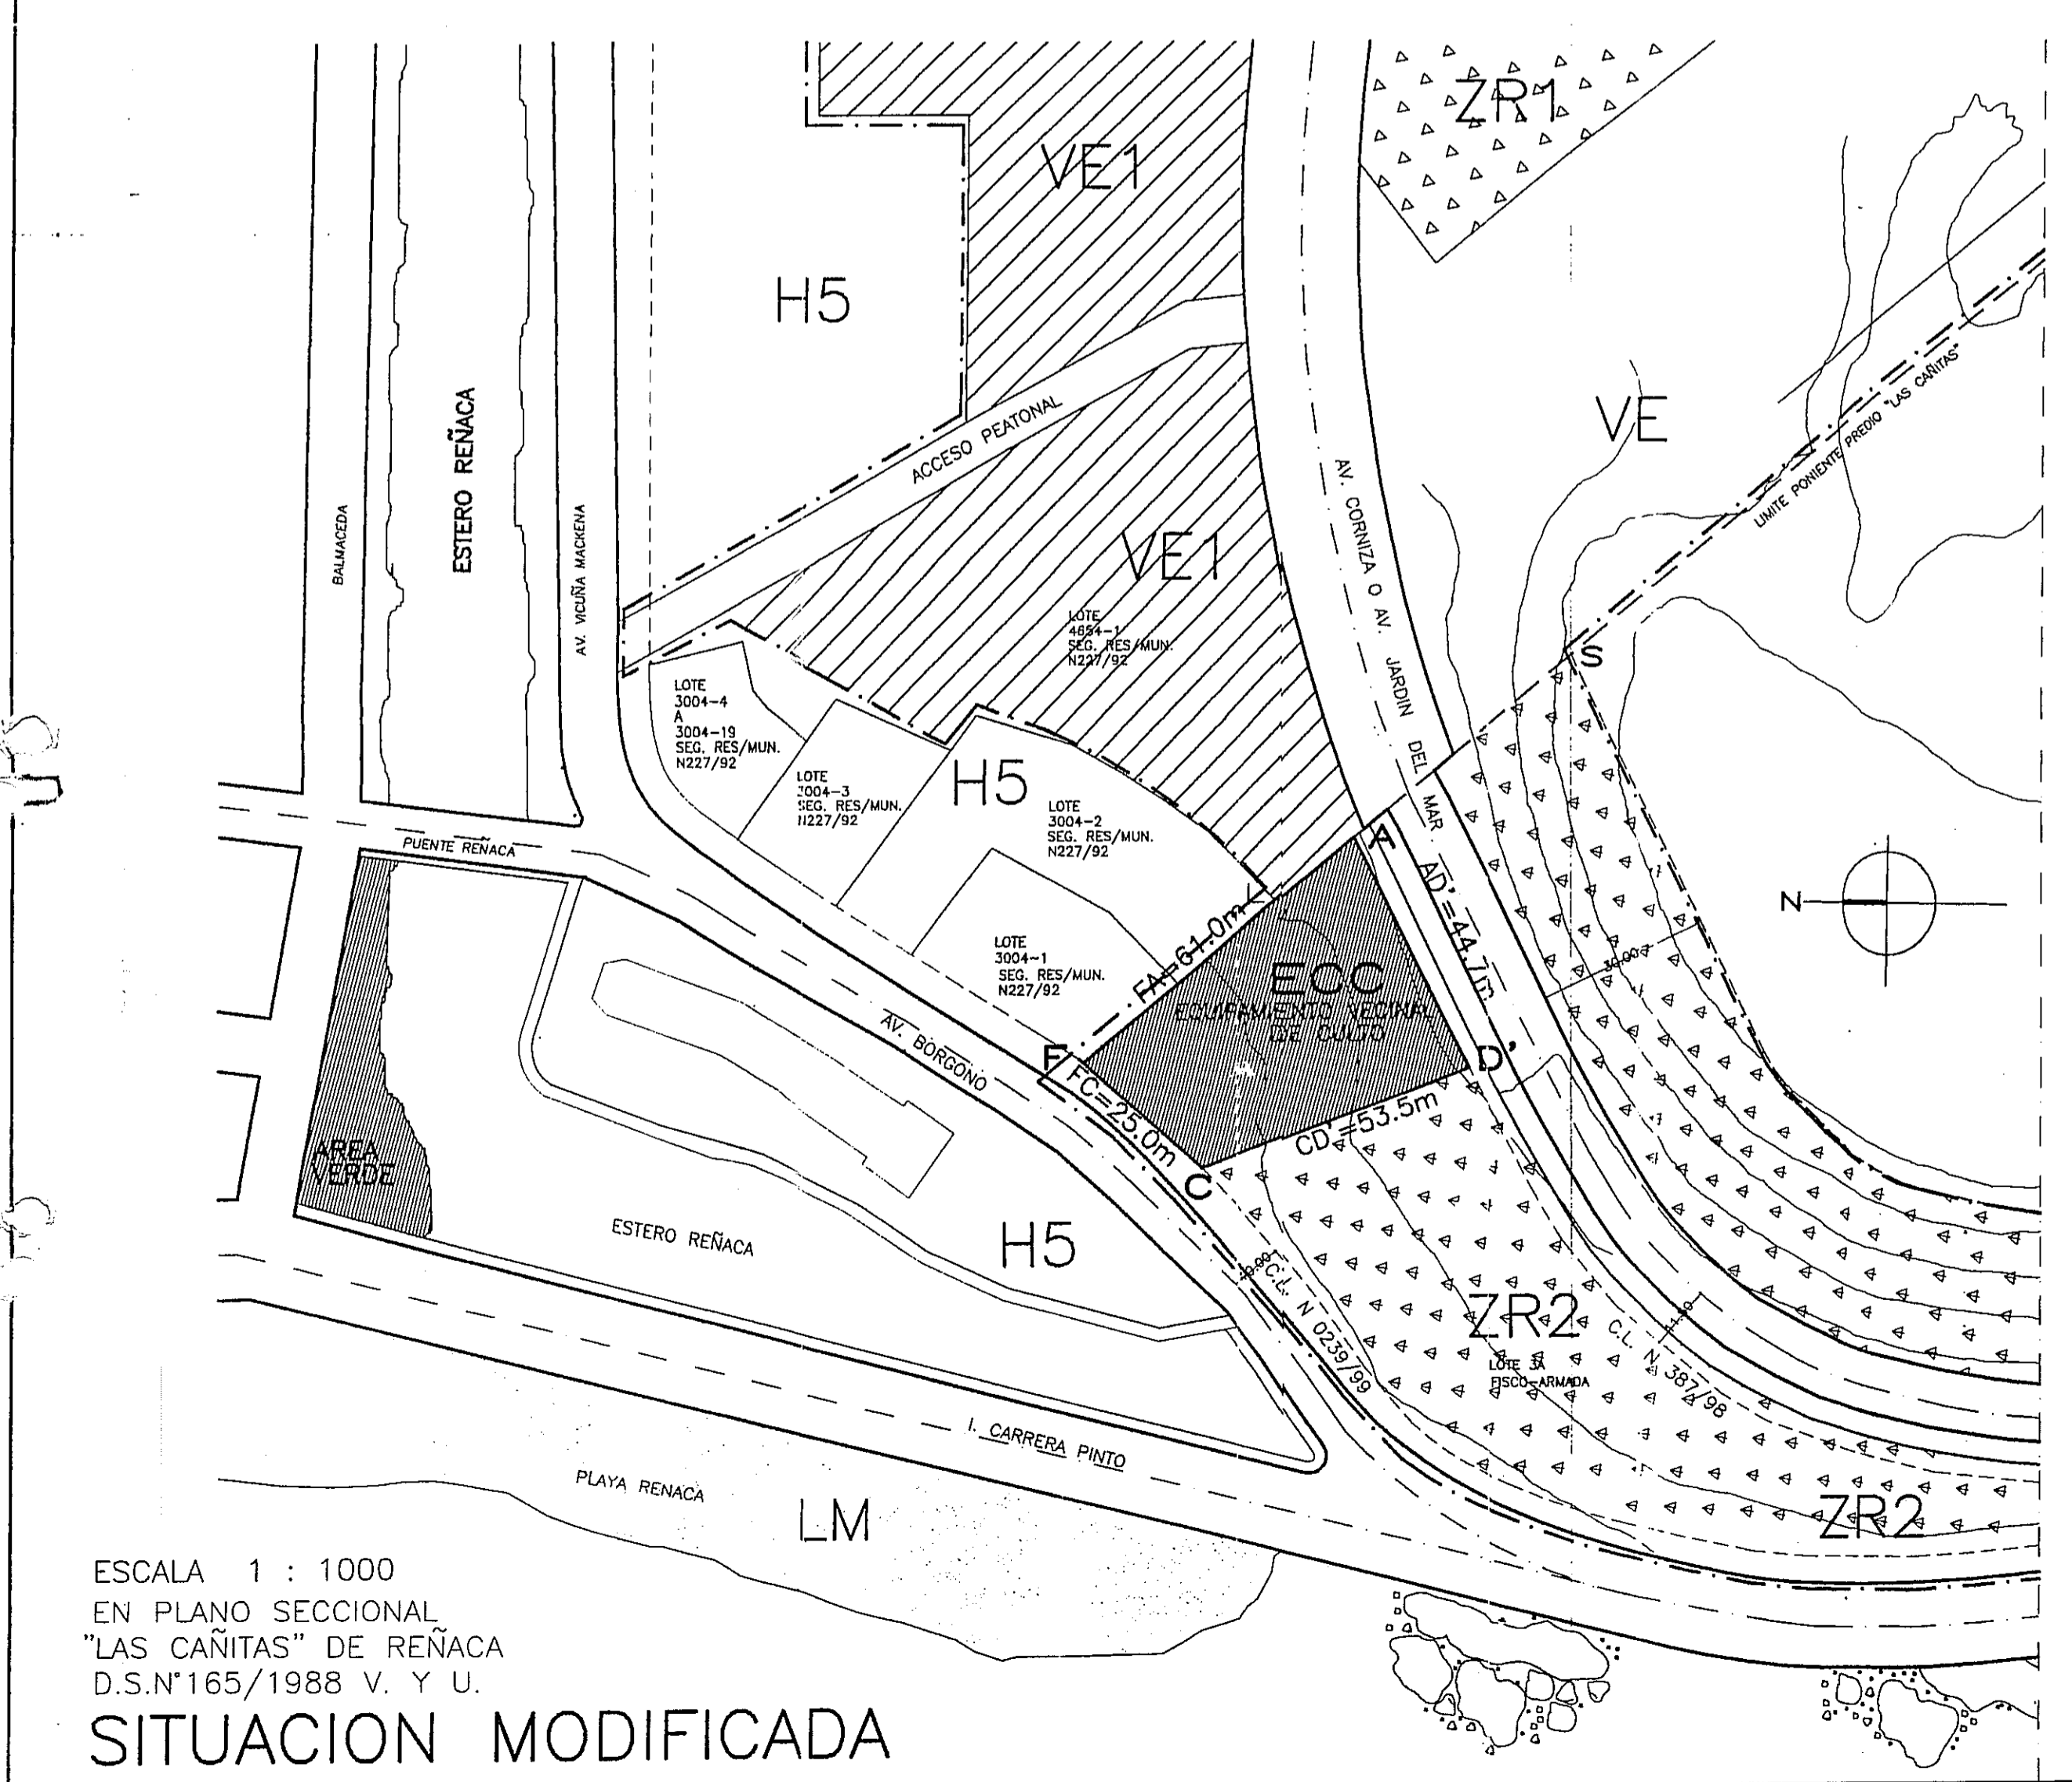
ZR1

VE1

H5

VE

LIMITE PONIENTE PREDIO "LAS CAÑITAS"

ACCESO PEATONAL

ESTERO REÑACA

BALMACEDA

AV. VICUÑA MACKENA

VE1

AV. CORNIZA O AV. JARDIN DEL MAR

LOTE 4654-1 SEG. RES/MUN. N227/92

S

LOTE 3004-4 A 3004-19 SEG. RES/MUN. N227/92

LOTE 3004-3 SEG. RES/MUN. N227/92

H5

LOTE 3004-2 SEG. RES/MUN. N227/92

PUENTE REÑACA

A

AD'=44.7m

N

LOTE 3004-1 SEG. RES/MUN. N227/92

FA=61.0m

ECC
EQUIPAMIENTO VECINAL DE CULTO

30.00

F

AV. BORGOÑO

D'

FC=25.0m

CD'=53.5m

AREA VERDE

C

ESTERO REÑACA

H5

30.00

C.L. N 0239/99

ZR2

LOTE 3A FISCO-ARMADA

C.L. N 387/98

I. CARRERA PINTO

PLAYA RENACA

LM

ZR2

ESCALA 1 : 1000
EN PLANO SECCIONAL
"LAS CAÑITAS" DE REÑACA
D.S.N°165/1988 V. Y U.

SITUACION MODIFICADA